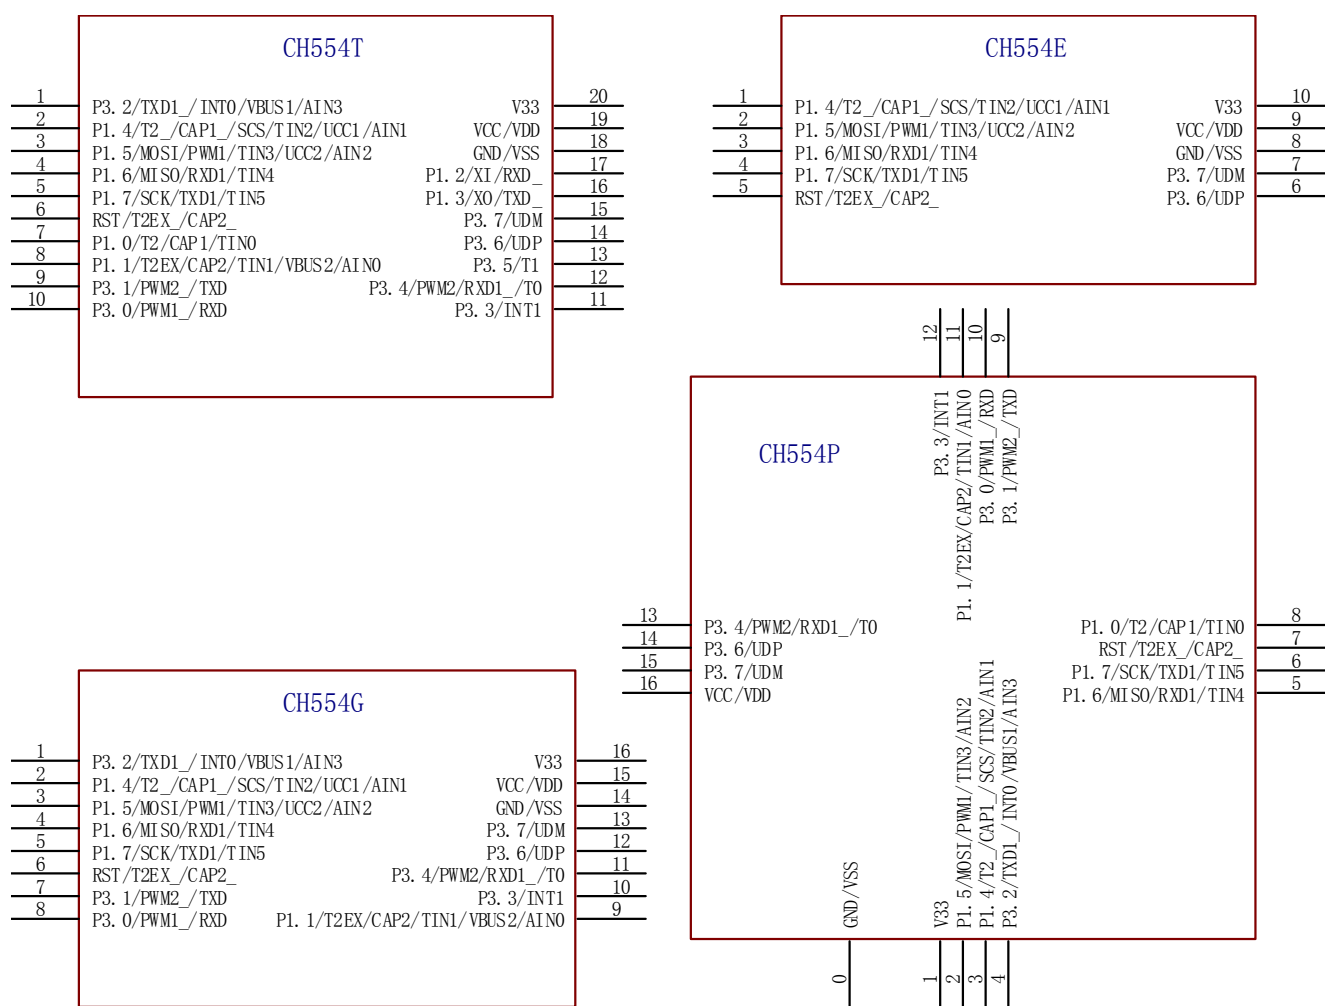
CH554T

1 P3.2/TXD1_/INT0/VBUS1/AIN3 V33 20
2 P1.4/T2_/CAP1_/SCS/TIN2/UCC1/AIN1 VCC/VDD 19
3 P1.5/MOSI/PWM1/TIN3/UCC2/AIN2 GND/VSS 18
4 P1.6/MISO/RXD1/TIN4 P1.2/XI/RXD_ 17
5 P1.7/SCK/TXD1/TIN5 P1.3/XO/TXD_ 16
6 RST/T2EX_/CAP2_ P3.7/UDM 15
7 P1.0/T2/CAP1/TIN0 P3.6/UDP 14
8 P1.1/T2EX/CAP2/TIN1/VBUS2/AIN0 P3.5/T1 13
9 P3.1/PWM2_/TXD P3.4/PWM2/RXD1_/T0 12
10 P3.0/PWM1_/RXD P3.3/INT1 11

CH554E

1 P1.4/T2_/CAP1_/SCS/TIN2/UCC1/AIN1 V33 10
2 P1.5/MOSI/PWM1/TIN3/UCC2/AIN2 VCC/VDD 9
3 P1.6/MISO/RXD1/TIN4 GND/VSS 8
4 P1.7/SCK/TXD1/TIN5 P3.7/UDM 7
5 RST/T2EX_/CAP2_ P3.6/UDP 6

12 11 10 9
P3.3/INT1
P1.1/T2EX/CAP2/TIN1/AIN0
P3.0/PWM1_/RXD
P3.1/PWM2_/TXD

CH554P

13 P3.4/PWM2/RXD1_/T0 P1.0/T2/CAP1/TIN0 8
14 P3.6/UDP RST/T2EX_/CAP2_ 7
15 P3.7/UDM P1.7/SCK/TXD1/TIN5 6
16 VCC/VDD P1.6/MISO/RXD1/TIN4 5

GND/VSS
V33
P1.5/MOSI/PWM1/TIN3/AIN2
P1.4/T2_/CAP1_/SCS/TIN2/AIN1
P3.2/TXD1_/INT0/VBUS1/AIN3
0 1 2 3 4

CH554G

1 P3.2/TXD1_/INT0/VBUS1/AIN3 V33 16
2 P1.4/T2_/CAP1_/SCS/TIN2/UCC1/AIN1 VCC/VDD 15
3 P1.5/MOSI/PWM1/TIN3/UCC2/AIN2 GND/VSS 14
4 P1.6/MISO/RXD1/TIN4 P3.7/UDM 13
5 P1.7/SCK/TXD1/TIN5 P3.6/UDP 12
6 RST/T2EX_/CAP2_ P3.4/PWM2/RXD1_/T0 11
7 P3.1/PWM2_/TXD P3.3/INT1 10
8 P3.0/PWM1_/RXD P1.1/T2EX/CAP2/TIN1/VBUS2/AIN0 9